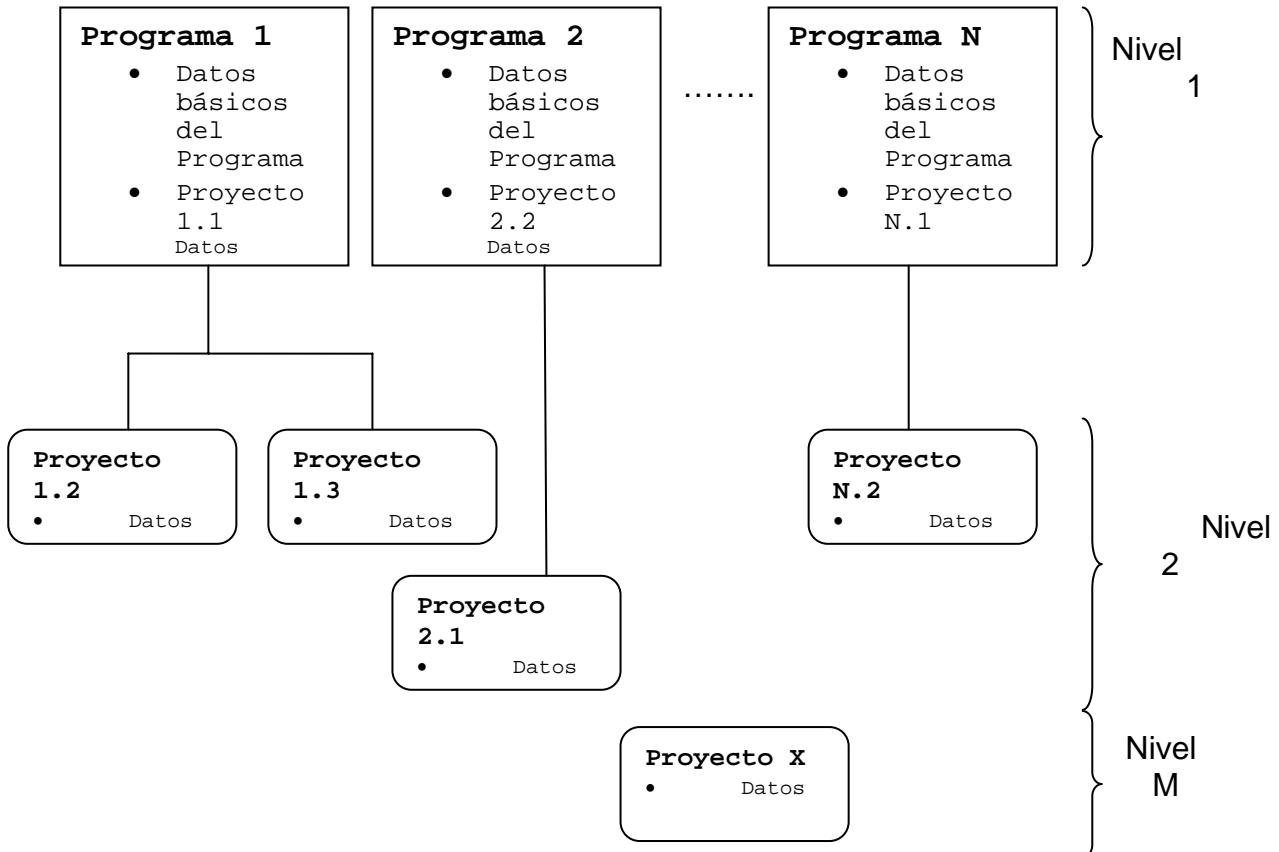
**Programa 1**
- Datos básicos del Programa
- Proyecto 1.1
Datos

**Programa 2**
- Datos básicos del Programa
- Proyecto 2.2
Datos

…….

**Programa N**
- Datos básicos del Programa
- Proyecto N.1

Nivel 1

**Proyecto 1.2**
- Datos

**Proyecto 1.3**
- Datos

**Proyecto N.2**
- Datos

Nivel 2

**Proyecto 2.1**
- Datos

**Proyecto X**
- Datos

Nivel M